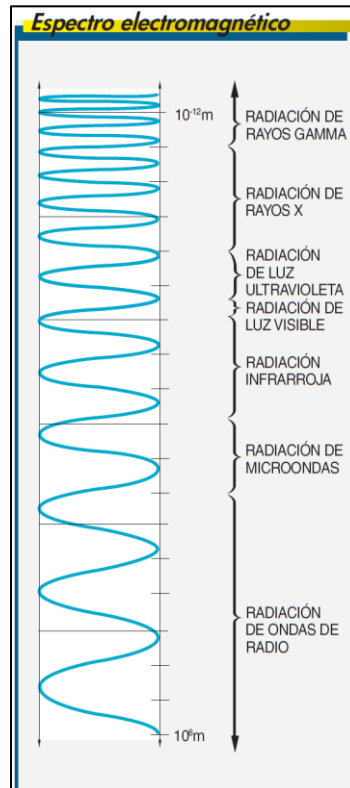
Espectro electromagnético

$10^{-12}$m

RADIACIÓN DE RAYOS GAMMA

RADIACIÓN DE RAYOS X

RADIACIÓN DE LUZ ULTRAVIOLETA

RADIACIÓN DE LUZ VISIBLE

RADIACIÓN INFRARROJA

RADIACIÓN DE MICROONDAS

RADIACIÓN DE ONDAS DE RADIO

$10^{6}$m